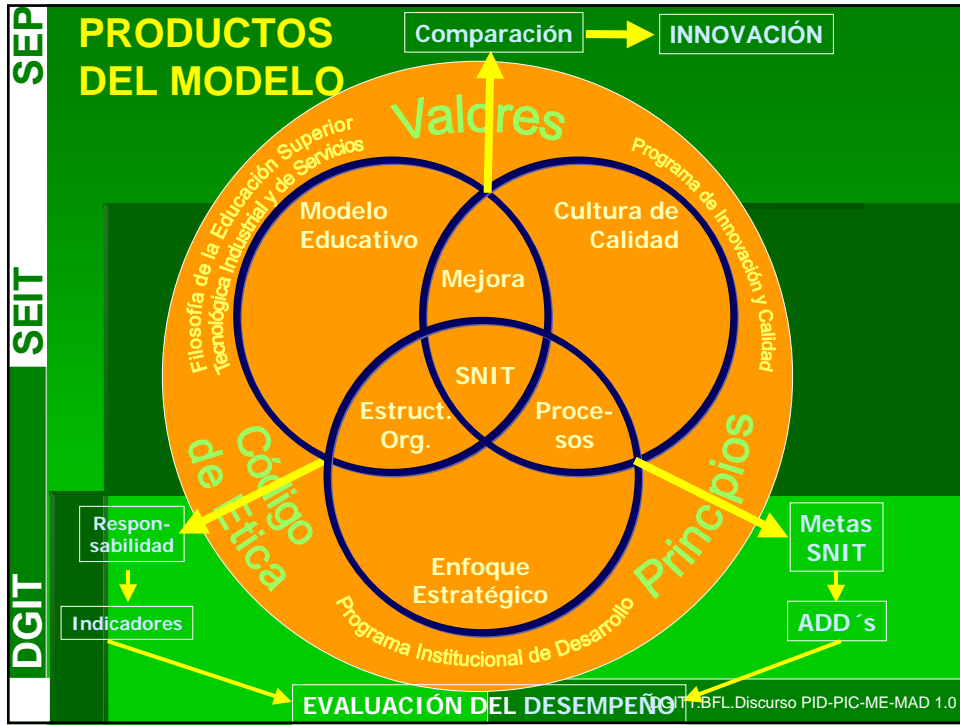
SEP

SEIT

DGIT

PRODUCTOS DEL MODELO

Comparación

INNOVACIÓN

Valores

Filosofía de la Educación Superior Tecnológica Industrial y de Servicios

Programa de Innovación y Calidad

Modelo Educativo

Cultura de Calidad

Mejora

SNIT

Estruct. Org.

Proce-sos

Código de Ética

Principios

Enfoque Estratégico

Programa Institucional de Desarrollo

Respon-sabilidad

Indicadores

Metas SNIT

ADD´s

EVALUACIÓN DEL DESEMPEÑO

DGIT.BFL.Discurso PID-PIC-ME-MAD 1.0